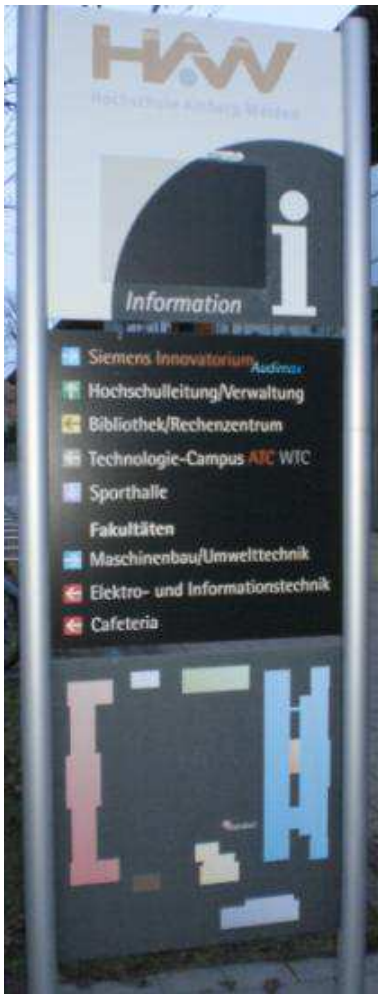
HAW
Hochschule Amberg-Weiden

i
Information

Siemens Innovatorium Audimax
Hochschulleitung/Verwaltung
Bibliothek/Rechenzentrum
Technologie-Campus ATC WTC
Sporthalle
Fakultäten
Maschinenbau/Umwelttechnik
Elektro- und Informationstechnik
Cafeteria